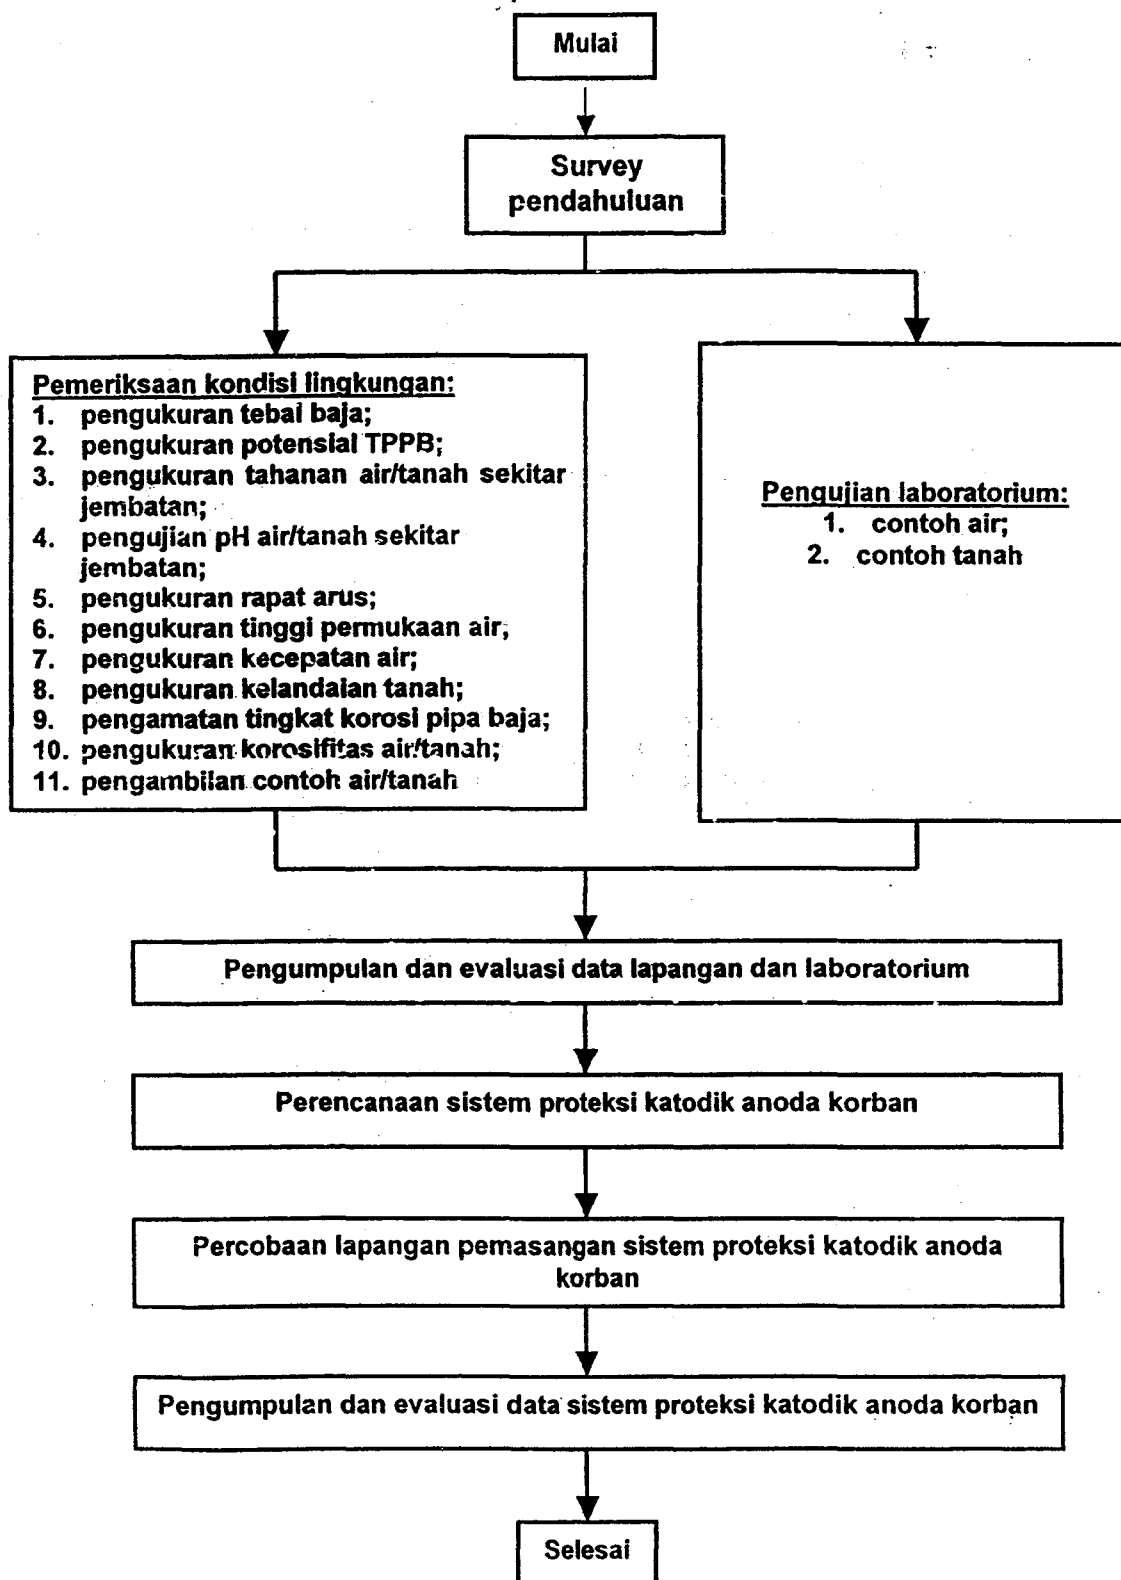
Mulai

Survey pendahuluan

Pemeriksaan kondisi lingkungan:
1. pengukuran tebal baja;
2. pengukuran potensial TPPB;
3. pengukuran tahanan air/tanah sekitar jembatan;
4. pengujian pH air/tanah sekitar jembatan;
5. pengukuran rapat arus;
6. pengukuran tinggi permukaan air;
7. pengukuran kecepatan air;
8. pengukuran kelandaian tanah;
9. pengamatan tingkat korosi pipa baja;
10. pengukuran korosifitas air/tanah;
11. pengambilan contoh air/tanah

Pengujian laboratorium:
1. contoh air;
2. contoh tanah

Pengumpulan dan evaluasi data lapangan dan laboratorium

Perencanaan sistem proteksi katodik anoda korban

Percobaan lapangan pemasangan sistem proteksi katodik anoda korban

Pengumpulan dan evaluasi data sistem proteksi katodik anoda korban

Selesai